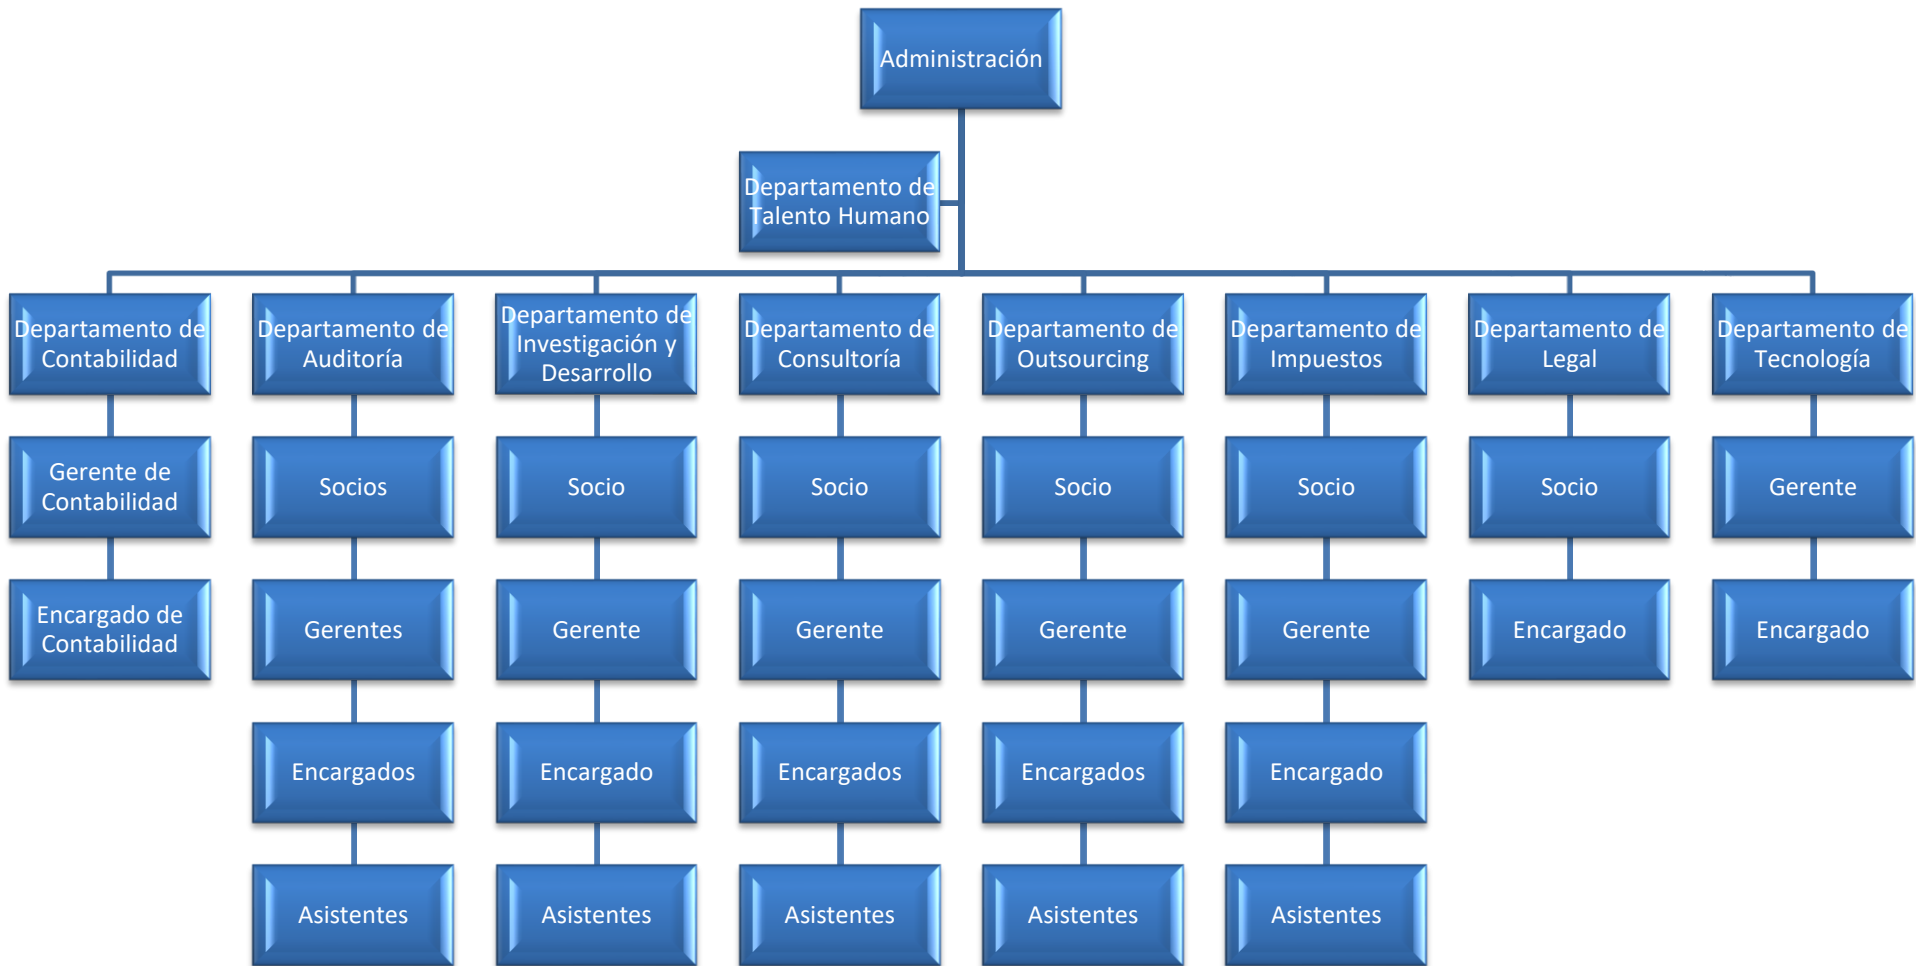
Administración

Departamento de Talento Humano

Departamento de Contabilidad

Gerente de Contabilidad

Encargado de Contabilidad

Departamento de Auditoría

Socios

Gerentes

Encargados

Asistentes

Departamento de Investigación y Desarrollo

Socio

Gerente

Encargado

Asistentes

Departamento de Consultoría

Socio

Gerente

Encargados

Asistentes

Departamento de Outsourcing

Socio

Gerente

Encargados

Asistentes

Departamento de Impuestos

Socio

Gerente

Encargado

Asistentes

Departamento de Legal

Socio

Encargado

Departamento de Tecnología

Gerente

Encargado